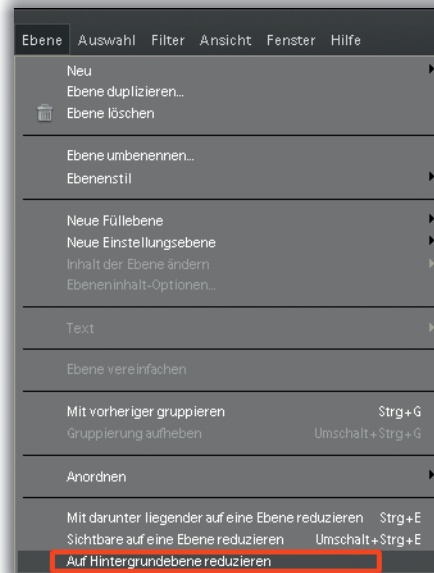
Ebene Auswahl Filter Ansicht Fenster Hilfe

Neu
Ebene duplizieren...
Ebene löschen

Ebene umbenennen...
Ebenenstil

Neue Füllebene
Neue Einstellungsebene
Inhalt der Ebene ändern
Ebeneninhalt-Optionen...

Text

Ebene vereinfachen

Mit vorheriger gruppieren Strg+G
Gruppierung aufheben Umschalt+Strg+G

Anordnen

Mit darunter liegender auf eine Ebene reduzieren Strg+E
Sichtbare auf eine Ebene reduzieren Umschalt+Strg+E
Auf Hintergrundebene reduzieren